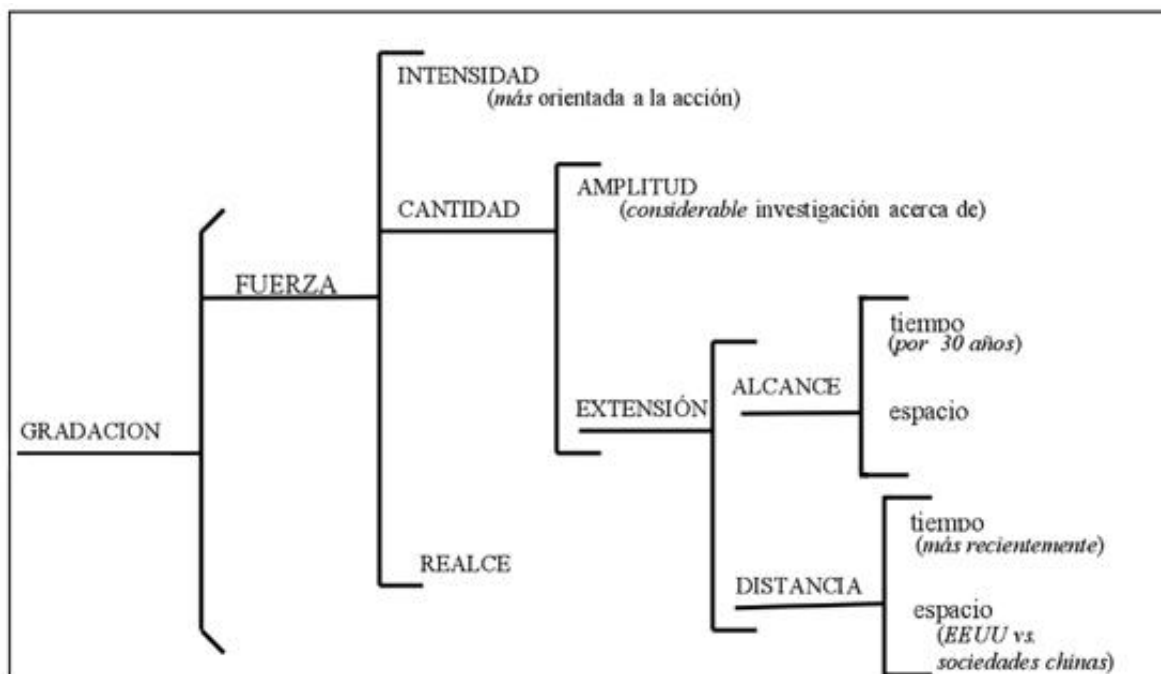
INTENSIDAD
(*más* orientada a la acción)

CANTIDAD

AMPLITUD
(*considerable* investigación acerca de)

FUERZA

tiempo
(*por 30 años*)

ALCANCE

EXTENSIÓN

espacio

GRADACION

tiempo
(*más recientemente*)

REALCE

DISTANCIA

espacio
(*EEUU vs. sociedades chinas*)